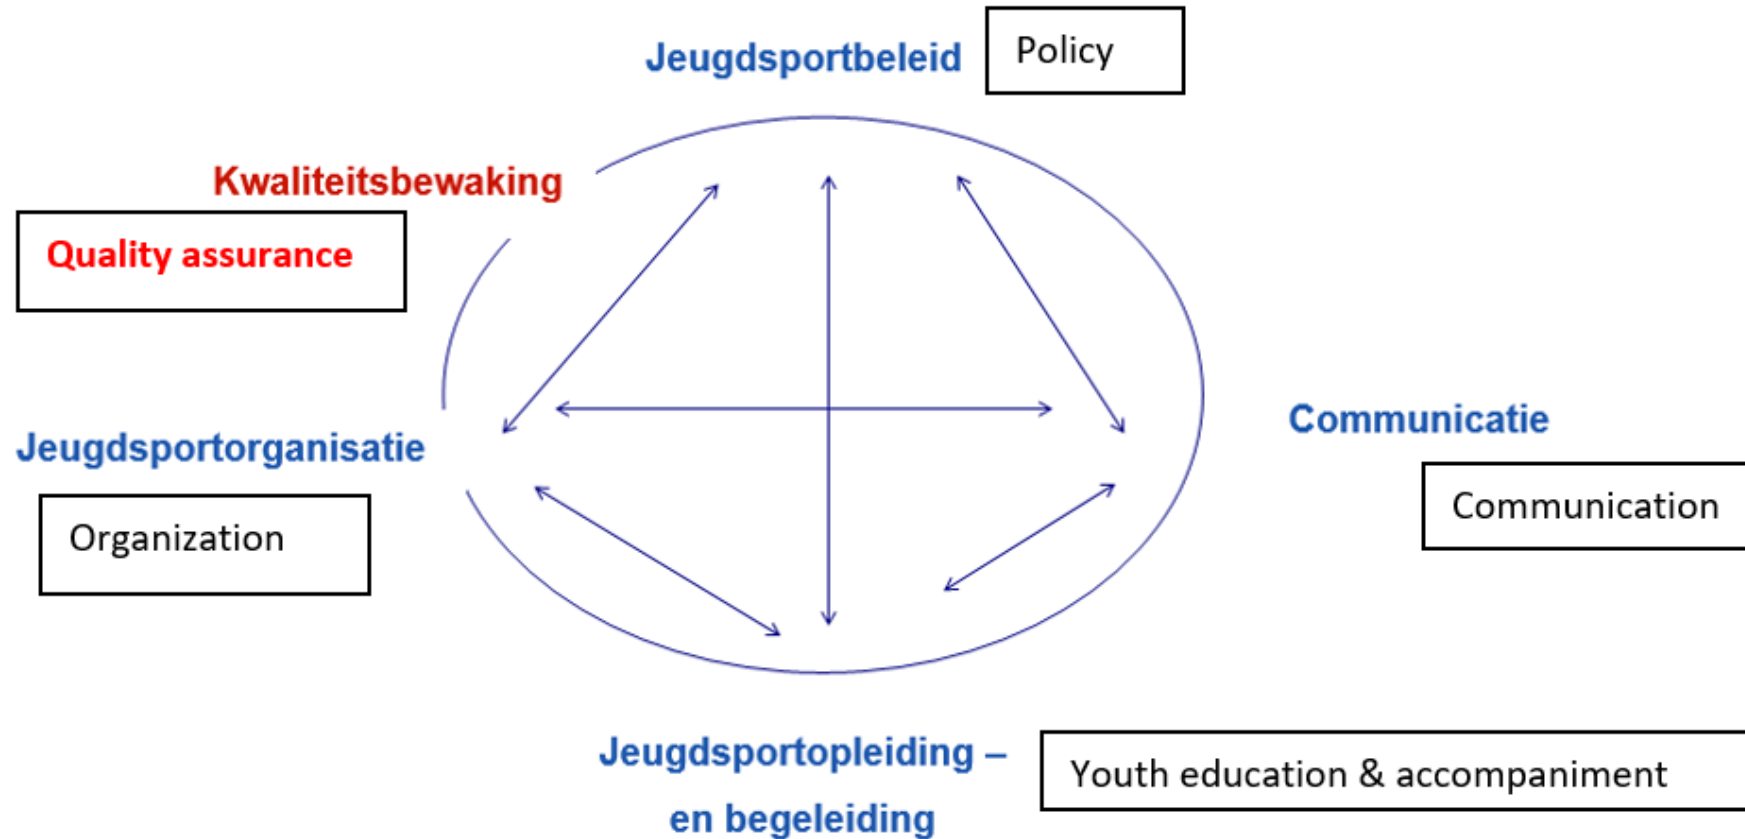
Jeugdsportbeleid

Policy

Kwaliteitsbewaking

Quality assurance

Jeugdsportorganisatie

Organization

Communicatie

Communication

Jeugdsportopleiding – en begeleiding

Youth education & accompaniment